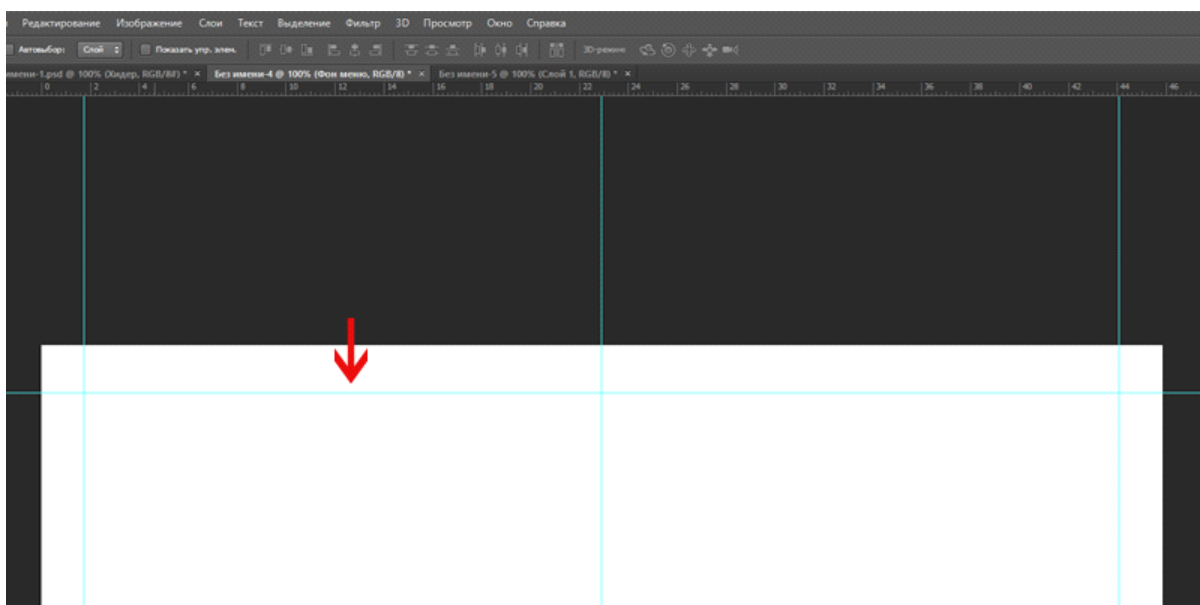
Редактирование Изображение Слои Текст Выделение Фильтр 3D Просмотр Окно Справка

Автовыбор: Слой Показать упр. элем. 3D-режим

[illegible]мени-1.psd @ 100% (Хидер, RGB/8#) * × Без имени-4 @ 100% (Фон меню, RGB/8) * × Без имени-5 @ 100% (Слой 1, RGB/8) * ×

0 2 4 6 8 10 12 14 16 18 20 22 24 26 28 30 32 34 36 38 40 42 44 46